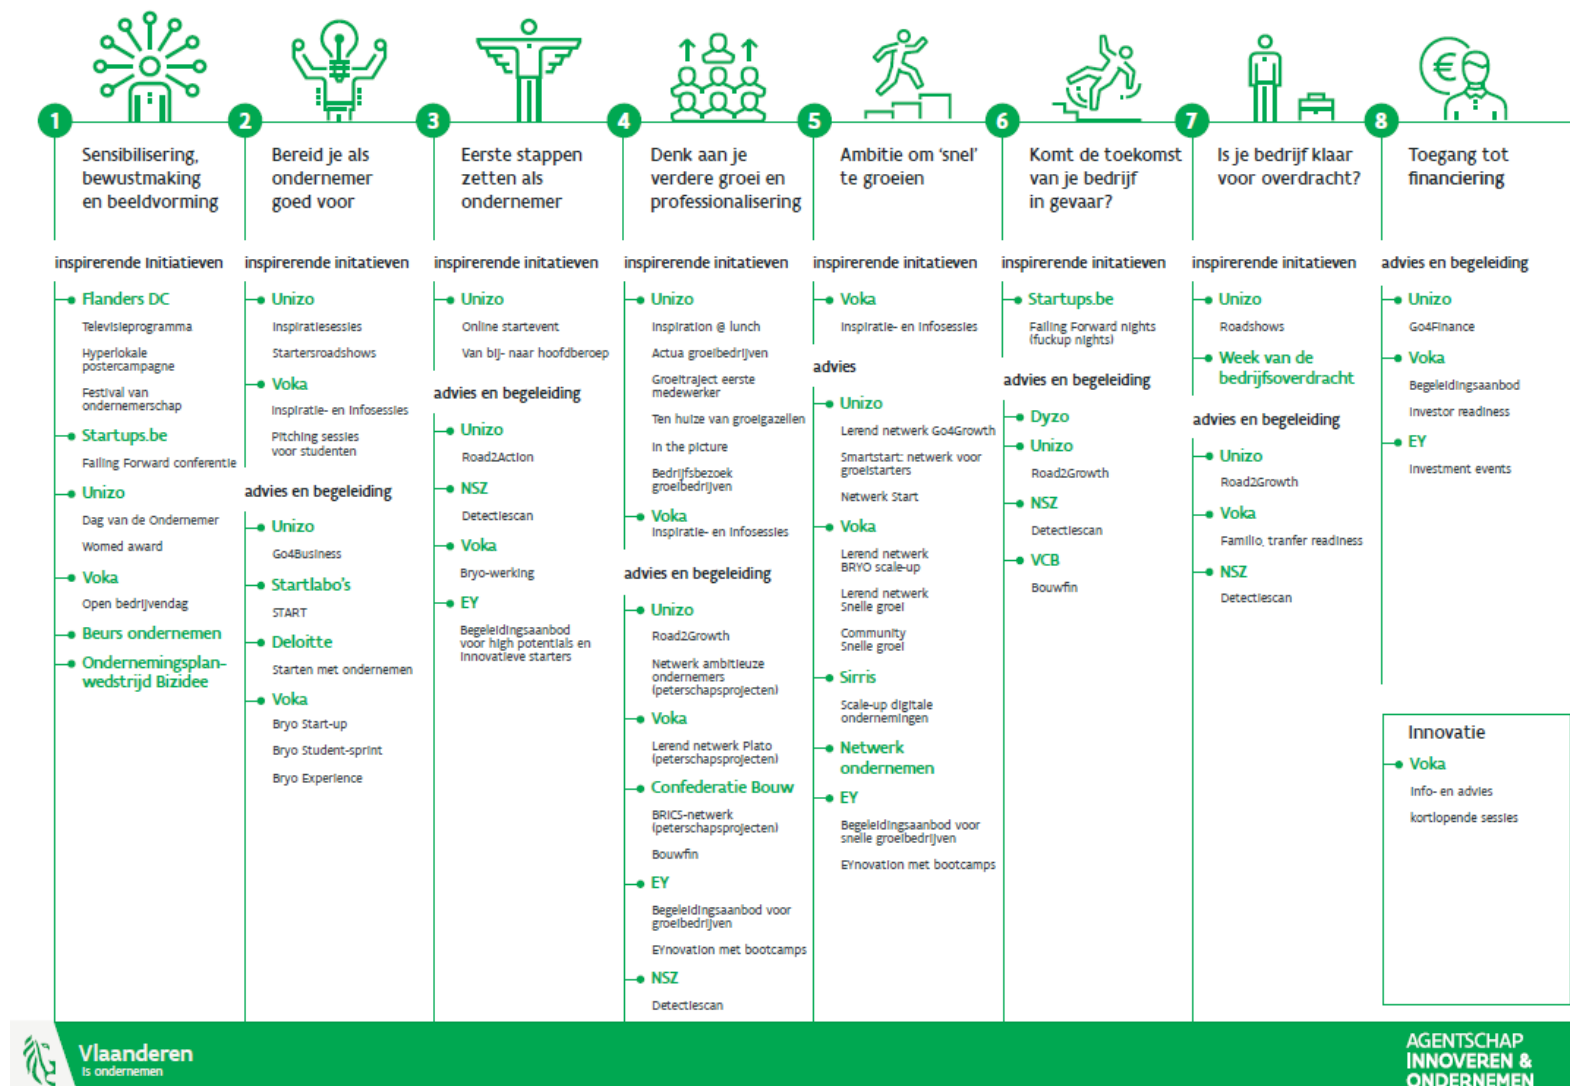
1
Sensibilisering, bewustmaking en beeldvorming

inspirerende initiatieven

Flanders DC
Televisieprogramma
Hyperlokale postercampagne
Festival van ondernemerschap

Startups.be
Failing Forward conferentie

Unizo
Dag van de Ondernemer
Womed award

Voka
Open bedrijvendag

Beurs ondernemen

Ondernemingsplan-wedstrijd Bizidee

2
Bereid je als ondernemer goed voor

inspirerende initatieven

Unizo
Inspiratiesessies
Startersroadshows

Voka
Inspiratie- en infosessies
Pitching sessies voor studenten

advies en begeleiding

Unizo
Go4Business

Startlabo's
START

Deloitte
Starten met ondernemen

Voka
Bryo Start-up
Bryo Student-sprint
Bryo Experience

3
Eerste stappen zetten als ondernemer

inspirerende initatieven

Unizo
Online startevent
Van bij- naar hoofdberoep

advies en begeleiding

Unizo
Road2Action

NSZ
Detectiescan

Voka
Bryo-werking

EY
Begeleidingsaanbod voor high potentials en innovatieve starters

4
Denk aan je verdere groei en professionalisering

inspirerende initatieven

Unizo
Inspiration @ lunch
Actua groeibedrijven
Groeitraject eerste medewerker
Ten huize van groeigazellen
In the picture
Bedrijfsbezoek groeibedrijven

Voka
Inspiratie- en infosessies

advies en begeleiding

Unizo
Road2Growth
Netwerk ambitieuze ondernemers (peterschapsprojecten)

Voka
Lerend netwerk Plato (peterschapsprojecten)

Confederatie Bouw
BRICS-netwerk (peterschapsprojecten)
Bouwfin

EY
Begeleidingsaanbod voor groeibedrijven
EYnovation met bootcamps

NSZ
Detectiescan

5
Ambitie om 'snel' te groeien

inspirerende initatieven

Voka
Inspiratie- en infosessies

advies

Unizo
Lerend netwerk Go4Growth
Smartstart: netwerk voor groeistarters
Netwerk Start

Voka
Lerend netwerk BRYO scale-up
Lerend netwerk Snelle groei
Community Snelle groei

Sirris
Scale-up digitale ondernemingen

Netwerk ondernemen

EY
Begeleidingsaanbod voor snelle groeibedrijven
EYnovation met bootcamps

6
Komt de toekomst van je bedrijf in gevaar?

inspirerende initatieven

Startups.be
Failing Forward nights (fuckup nights)

advies en begeleiding

Dyzo

Unizo
Road2Growth

NSZ
Detectiescan

VCB
Bouwfin

7
Is je bedrijf klaar voor overdracht?

inspirerende initatieven

Unizo
Roadshows

Week van de bedrijfsoverdracht

advies en begeleiding

Unizo
Road2Growth

Voka
Familio, tranfer readiness

NSZ
Detectiescan

8
Toegang tot financiering

advies en begeleiding

Unizo
Go4Finance

Voka
Begeleidingsaanbod
Investor readiness

EY
Investment events

Innovatie

Voka
Info- en advies
kortlopende sessies

Vlaanderen
is ondernemen

AGENTSCHAP INNOVEREN & ONDERNEMEN